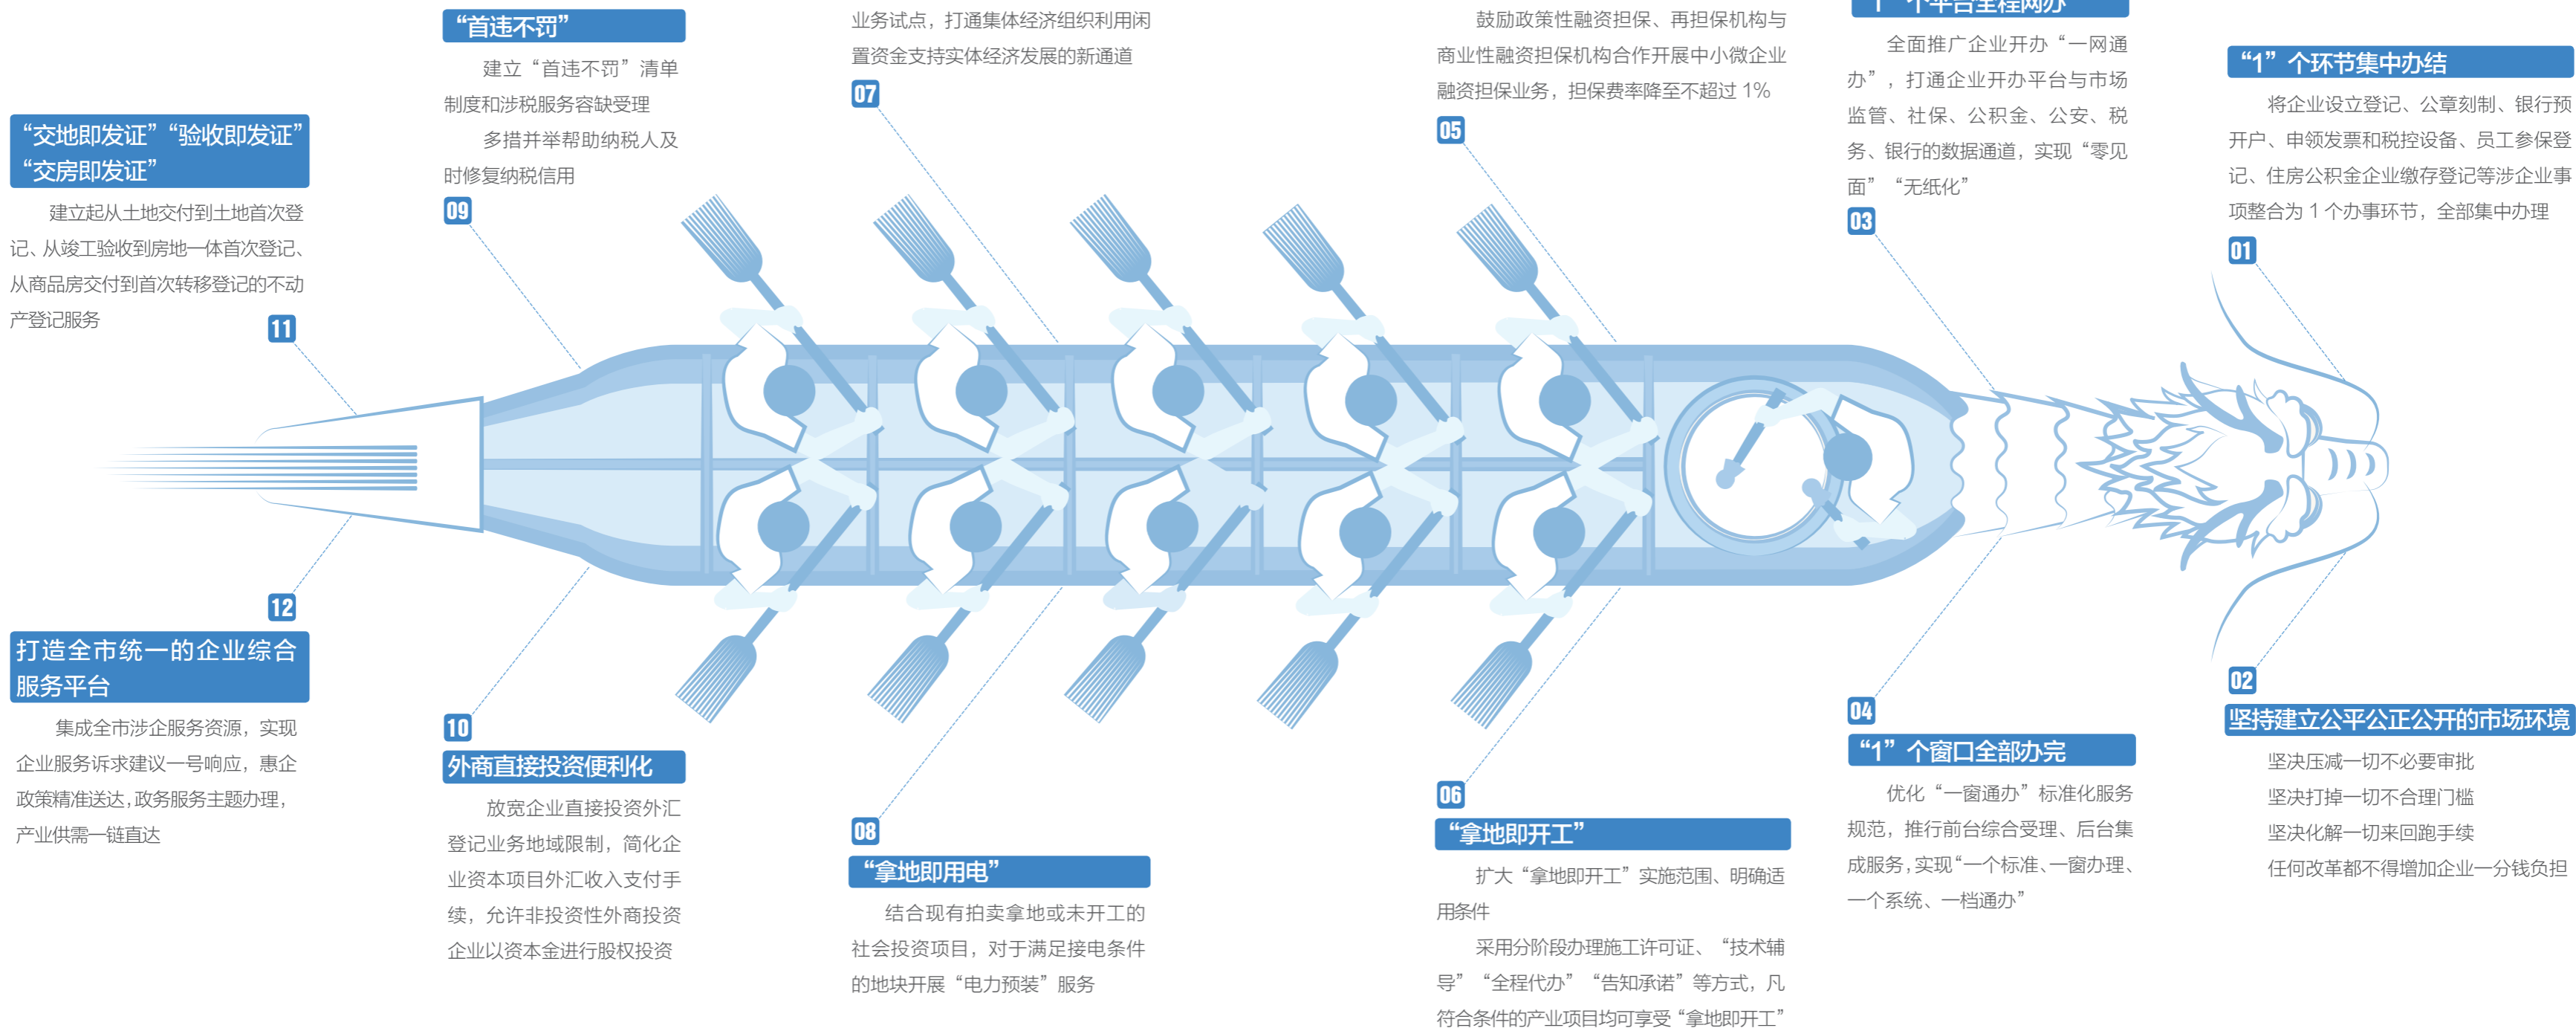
“首违不罚”

建立“首违不罚”清单制度和涉税服务容缺受理

多措并举帮助纳税人及时修复纳税信用

09

业务试点，打通集体经济组织利用闲置资金支持实体经济发展的新通道

07

鼓励政策性融资担保、再担保机构与商业性融资担保机构合作开展中小微企业融资担保业务，担保费率降至不超过 1%

05

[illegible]个平台全程网办

全面推广企业开办“一网通办”，打通企业开办平台与市场监管、社保、公积金、公安、税务、银行的数据通道，实现“零见面”“无纸化”

03

“1”个环节集中办结

将企业设立登记、公章刻制、银行预开户、申领发票和税控设备、员工参保登记、住房公积金企业缴存登记等涉企业事项整合为 1 个办事环节，全部集中办理

01

“交地即发证”“验收即发证”“交房即发证”

建立起从土地交付到土地首次登记、从竣工验收到房地一体首次登记、从商品房交付到首次转移登记的不动产登记服务

11

12

打造全市统一的企业综合服务平台

集成全市涉企服务资源，实现企业服务诉求建议一号响应，惠企政策精准送达，政务服务主题办理，产业供需一链直达

10

外商直接投资便利化

放宽企业直接投资外汇登记业务地域限制，简化企业资本项目外汇收入支付手续，允许非投资性外商投资企业以资本金进行股权投资

08

“拿地即用电”

结合现有拍卖拿地或未开工的社会投资项目，对于满足接电条件的地块开展“电力预装”服务

06

“拿地即开工”

扩大“拿地即开工”实施范围、明确适用条件

采用分阶段办理施工许可证、“技术辅导”“全程代办”“告知承诺”等方式，凡符合条件的产业项目均可享受“拿地即开工”

04

“1”个窗口全部办完

优化“一窗通办”标准化服务规范，推行前台综合受理、后台集成服务，实现“一个标准、一窗办理、一个系统、一档通办”

02

坚持建立公平公正公开的市场环境

坚决压减一切不必要审批

坚决打掉一切不合理门槛

坚决化解一切来回跑手续

任何改革都不得增加企业一分钱负担